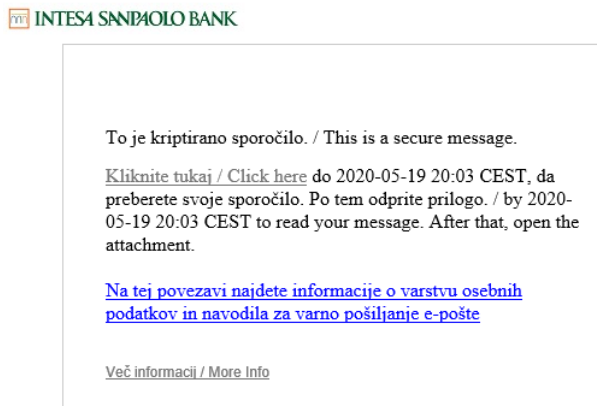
INTESA SANPAOLO BANK

To je kriptirano sporočilo. / This is a secure message.

Kliknite tukaj / Click here do 2020-05-19 20:03 CEST, da preberete svoje sporočilo. Po tem odprite prilogo. / by 2020-05-19 20:03 CEST to read your message. After that, open the attachment.

Na tej povezavi najdete informacije o varstvu osebnih podatkov in navodila za varno pošiljanje e-pošte

Več informacij / More Info